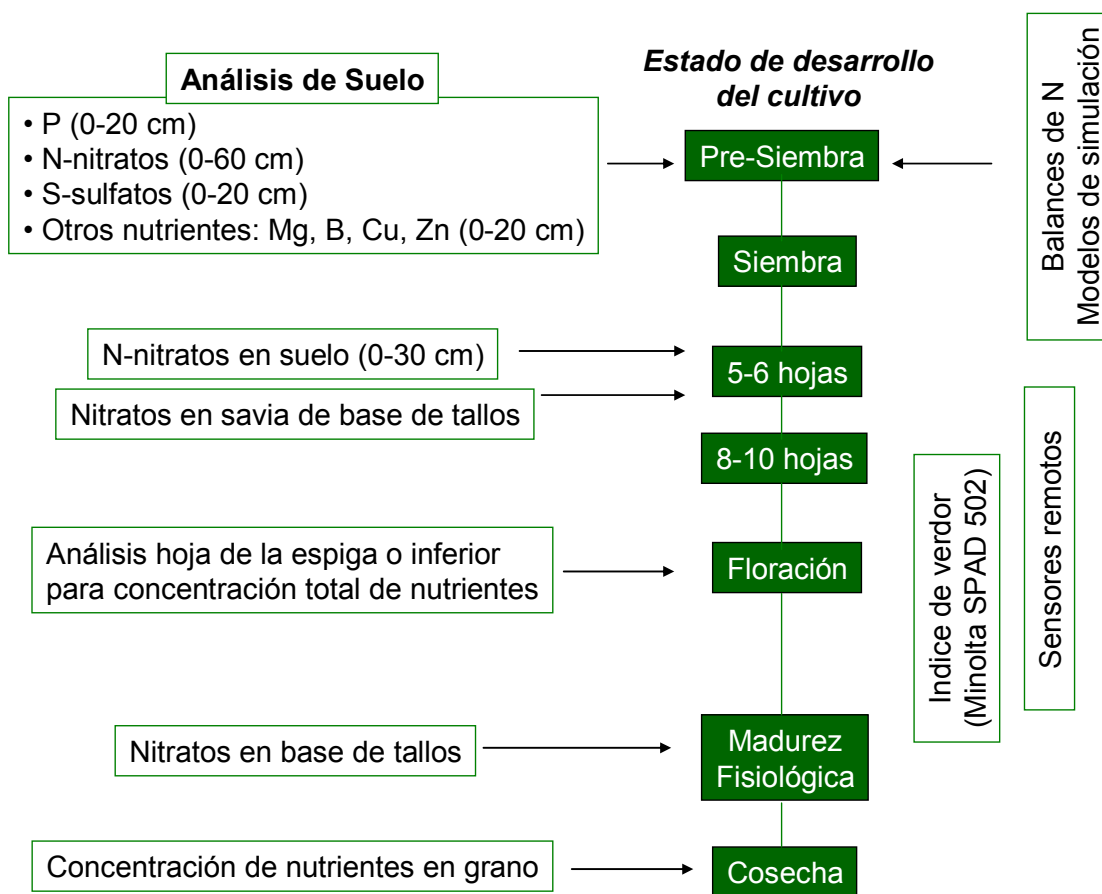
Análisis de Suelo
• P (0-20 cm)
• N-nitratos (0-60 cm)
• S-sulfatos (0-20 cm)
• Otros nutrientes: Mg, B, Cu, Zn (0-20 cm)

Estado de desarrollo del cultivo

Pre-Siembra

Balances de N
Modelos de simulación

Siembra

N-nitratos en suelo (0-30 cm)

5-6 hojas

Nitratos en savia de base de tallos

8-10 hojas

Sensores remotos

Indice de verdor
(Minolta SPAD 502)

Análisis hoja de la espiga o inferior para concentración total de nutrientes

Floración

Nitratos en base de tallos

Madurez
Fisiológica

Concentración de nutrientes en grano

Cosecha